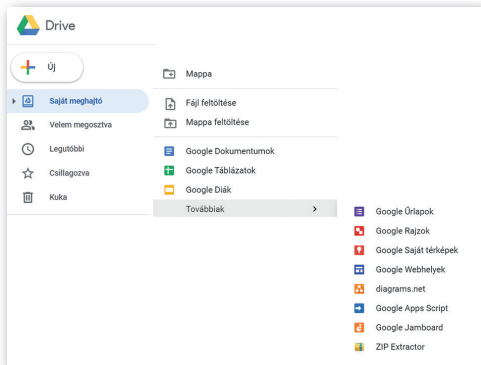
Drive

Új

Saját meghajtó
Velem megosztva
Legutóbbi
Csillagozva
Kuka

Mappa

Fájl feltöltése
Mappa feltöltése

Google Dokumentumok
Google Táblázatok
Google Diák
Továbbiak >

Google Űrlapok
Google Rajzok
Google Saját térképek
Google Webhelyek
diagrams.net
Google Apps Script
Google Jamboard
ZIP Extractor